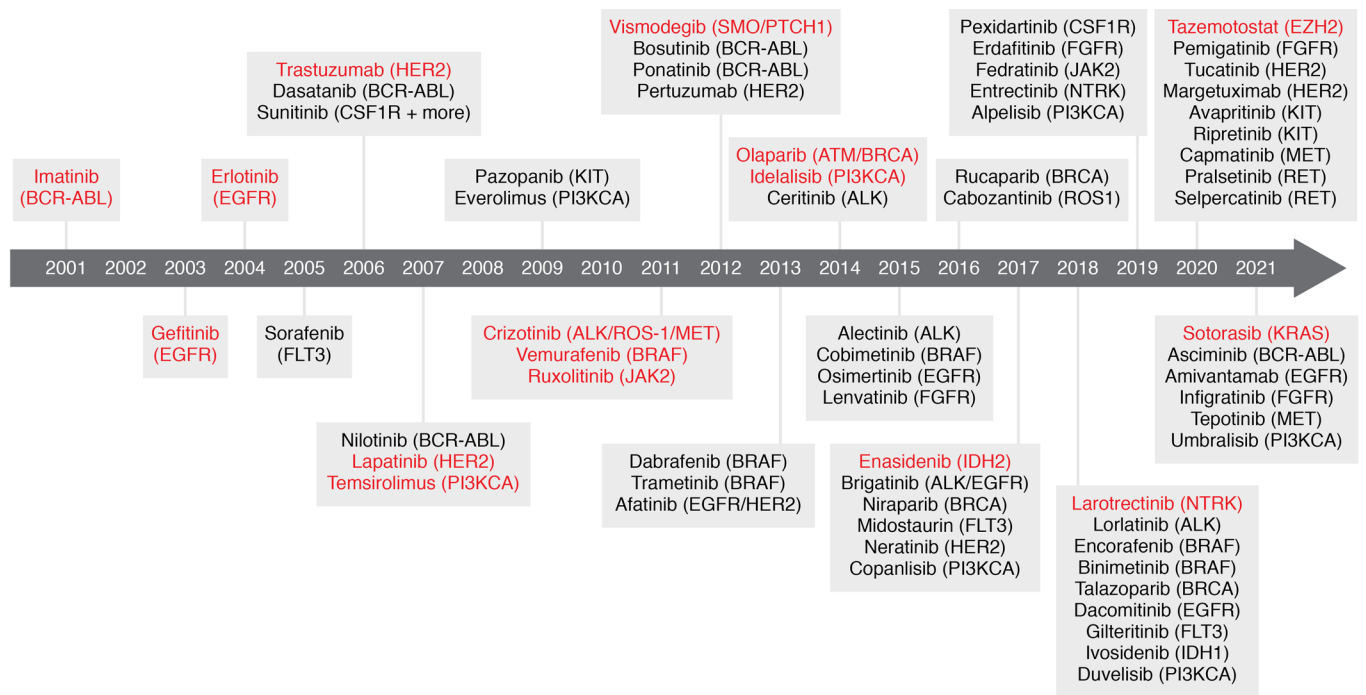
Imatinib (BCR-ABL)

Erlotinib (EGFR)

Trastuzumab (HER2)
Dasatanib (BCR-ABL)
Sunitinib (CSF1R + more)

Pazopanib (KIT)
Everolimus (PI3KCA)

Vismodegib (SMO/PTCH1)
Bosutinib (BCR-ABL)
Ponatinib (BCR-ABL)
Pertuzumab (HER2)

Olaparib (ATM/BRCA)
Idelalisib (PI3KCA)
Ceritinib (ALK)

Rucaparib (BRCA)
Cabozantinib (ROS1)

Pexidartinib (CSF1R)
Erdafitinib (FGFR)
Fedratinib (JAK2)
Entrectinib (NTRK)
Alpelisib (PI3KCA)

Tazemotostat (EZH2)
Pemigatinib (FGFR)
Tucatinib (HER2)
Margetuximab (HER2)
Avapritinib (KIT)
Ripretinib (KIT)
Capmatinib (MET)
Pralsetinib (RET)
Selpercatinib (RET)

2001 2002 2003 2004 2005 2006 2007 2008 2009 2010 2011 2012 2013 2014 2015 2016 2017 2018 2019 2020 2021

Gefitinib (EGFR)

Sorafenib (FLT3)

Nilotinib (BCR-ABL)
Lapatinib (HER2)
Temsirolimus (PI3KCA)

Crizotinib (ALK/ROS-1/MET)
Vemurafenib (BRAF)
Ruxolitinib (JAK2)

Dabrafenib (BRAF)
Trametinib (BRAF)
Afatinib (EGFR/HER2)

Alectinib (ALK)
Cobimetinib (BRAF)
Osimertinib (EGFR)
Lenvatinib (FGFR)

Enasidenib (IDH2)
Brigatinib (ALK/EGFR)
Niraparib (BRCA)
Midostaurin (FLT3)
Neratinib (HER2)
Copanlisib (PI3KCA)

Larotrectinib (NTRK)
Lorlatinib (ALK)
Encorafenib (BRAF)
Binimetinib (BRAF)
Talazoparib (BRCA)
Dacomitinib (EGFR)
Gilteritinib (FLT3)
Ivosidenib (IDH1)
Duvelisib (PI3KCA)

Sotorasib (KRAS)
Asciminib (BCR-ABL)
Amivantamab (EGFR)
Infigratinib (FGFR)
Tepotinib (MET)
Umbralisib (PI3KCA)